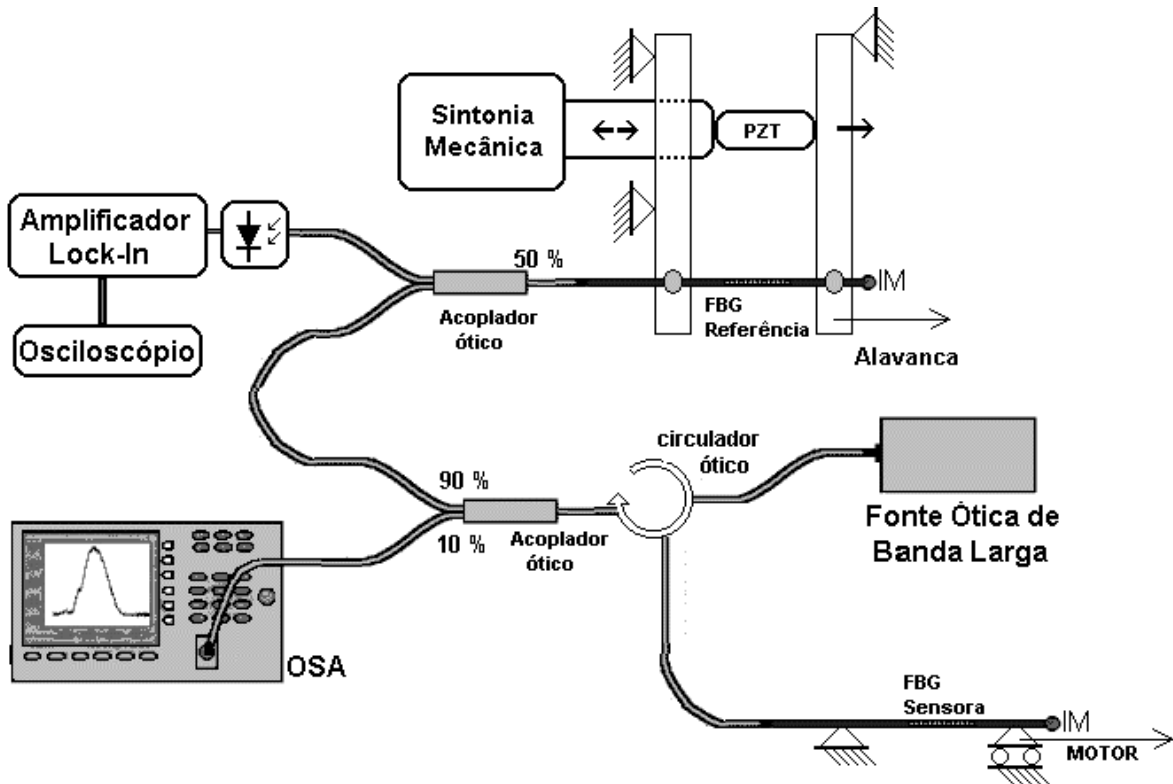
Sintonia Mecânica

PZT

Amplificador Lock-In

Osciloscópio

50 %

Acoplador ótico

FBG Referência

IM

Alavanca

circulador ótico

90 %

10 %

Acoplador ótico

Fonte Ótica de Banda Larga

OSA

FBG Sensora

IM

MOTOR